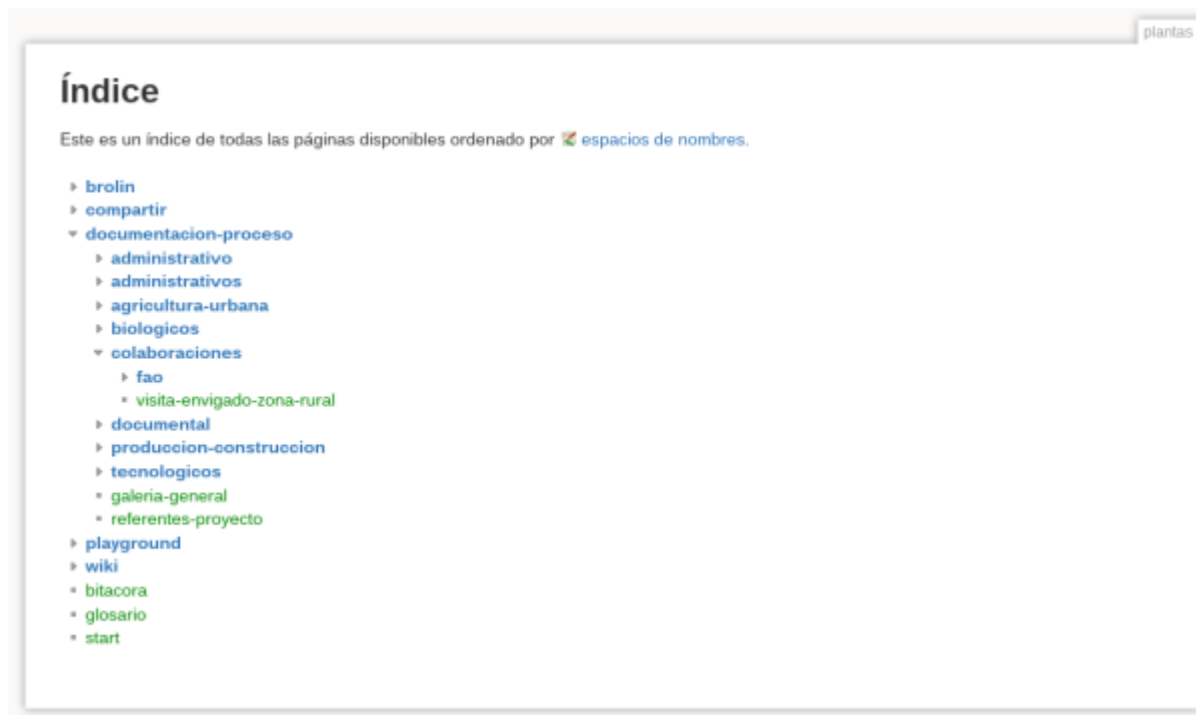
plantas

# Índice

Este es un índice de todas las páginas disponibles ordenado por espacios de nombres.

- brolin
- compartir
- documentacion-proceso
  - administrativo
  - administrativos
  - agricultura-urbana
  - biologicos
  - colaboraciones
    - fao
    - visita-envigado-zona-rural
  - documental
  - produccion-construccion
  - tecnologicos
  - galeria-general
  - referentes-proyecto
- playground
- wiki
- bitacora
- glosario
- start